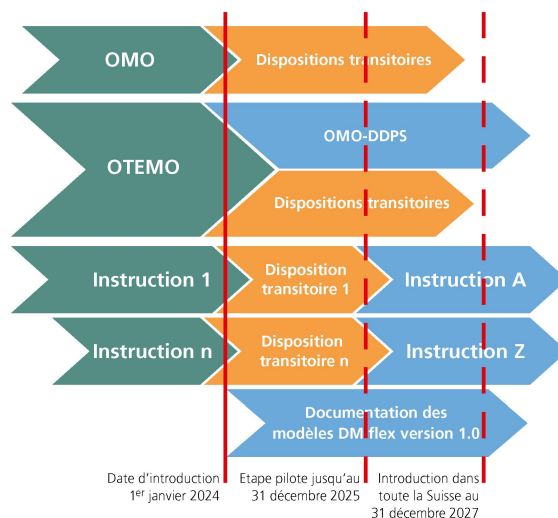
OMO

Dispositions transitoires

OTEMO

OMO-DDPS

Dispositions transitoires

Instruction 1

Disposition transitoire 1

Instruction A

Instruction n

Disposition transitoire n

Instruction Z

Documentation des modèles DMflex version 1.0

Date d'introduction 1$^{er}$ janvier 2024

Etape pilote jusqu'au 31 décembre 2025

Introduction dans toute la Suisse au 31 décembre 2027